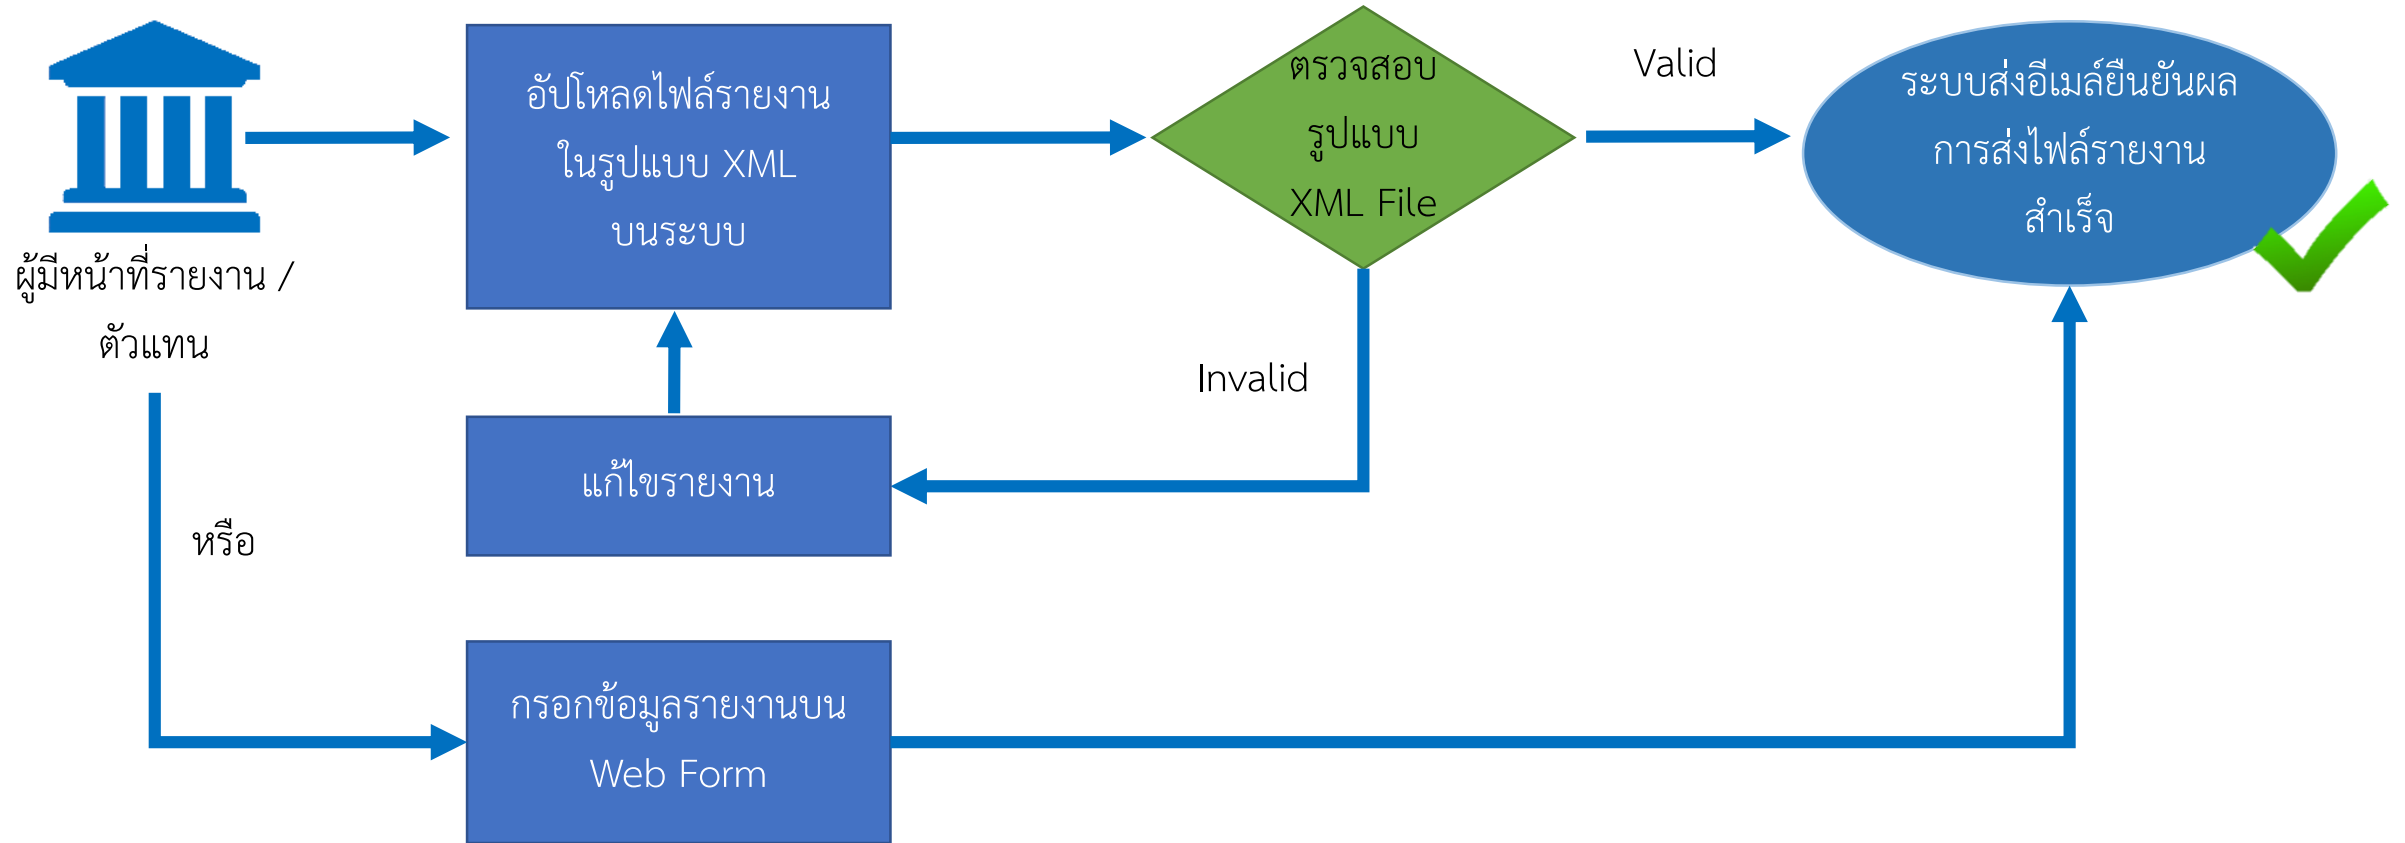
ผู้มีหน้าที่รายงาน / ตัวแทน

อัปโหลดไฟล์รายงาน ในรูปแบบ XML บนระบบ

ตรวจสอบ รูปแบบ XML File

Valid

ระบบส่งอีเมล์ยืนยันผล การส่งไฟล์รายงาน สำเร็จ

Invalid

แก้ไขรายงาน

หรือ

กรอกข้อมูลรายงานบน Web Form